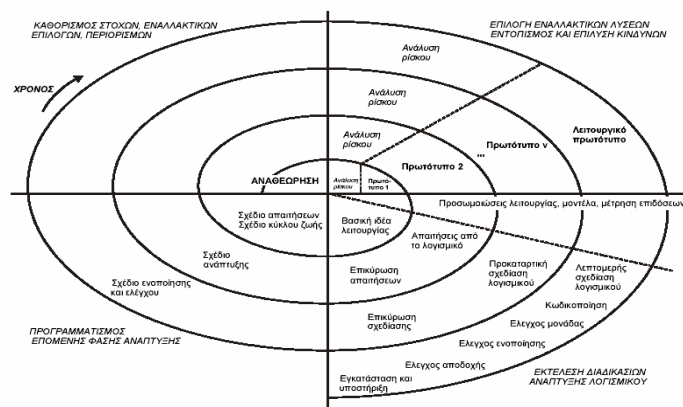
ΚΑΘΟΡΙΣΜΟΣ ΣΤΟΧΩΝ, ΕΝΑΛΛΑΚΤΙΚΩΝ ΕΠΙΛΟΓΩΝ, ΠΕΡΙΟΡΙΣΜΩΝ

ΕΠΙΛΟΓΗ ΕΝΑΛΛΑΚΤΙΚΩΝ ΛΥΣΕΩΝ ΕΝΤΟΠΙΣΜΟΣ ΚΑΙ ΕΠΙΛΥΣΗ ΚΙΝΔΥΝΩΝ

ΧΡΟΝΟΣ

Ανάλυση ρίσκου

Ανάλυση ρίσκου

Ανάλυση ρίσκου

Λειτουργικό πρωτότυπο

Πρωτότυπο ν

...

Πρωτότυπο 2

ΑΝΑΘΕΩΡΗΣΗ

Ανάλυση ρίσκου

Πρωτότυπο 1

Προσομοιώσεις λειτουργίας, μοντέλα, μέτρηση επιδόσεων

Σχέδιο απαιτήσεων Σχέδιο κύκλου ζωής

Βασική ιδέα λειτουργίας

Απαιτήσεις από το λογισμικό

Σχέδιο ανάπτυξης

Σχέδιο ενοποίησης και ελέγχου

Επικύρωση απαιτήσεων

Προκαταρτική σχεδίαση λογισμικού

Λεπτομερής σχεδίαση λογισμικού

Κωδικοποίηση

Έλεγχος μονάδας

Επικύρωση σχεδίασης

Έλεγχος ενοποίησης

Έλεγχος αποδοχής

Εγκατάσταση και υποστήριξη

ΠΡΟΓΡΑΜΜΑΤΙΣΜΟΣ ΕΠΟΜΕΝΗΣ ΦΑΣΗΣ ΑΝΑΠΤΥΞΗΣ

ΕΚΤΕΛΕΣΗ ΔΙΑΔΙΚΑΣΙΩΝ ΑΝΑΠΤΥΞΗΣ ΛΟΓΙΣΜΙΚΟΥ